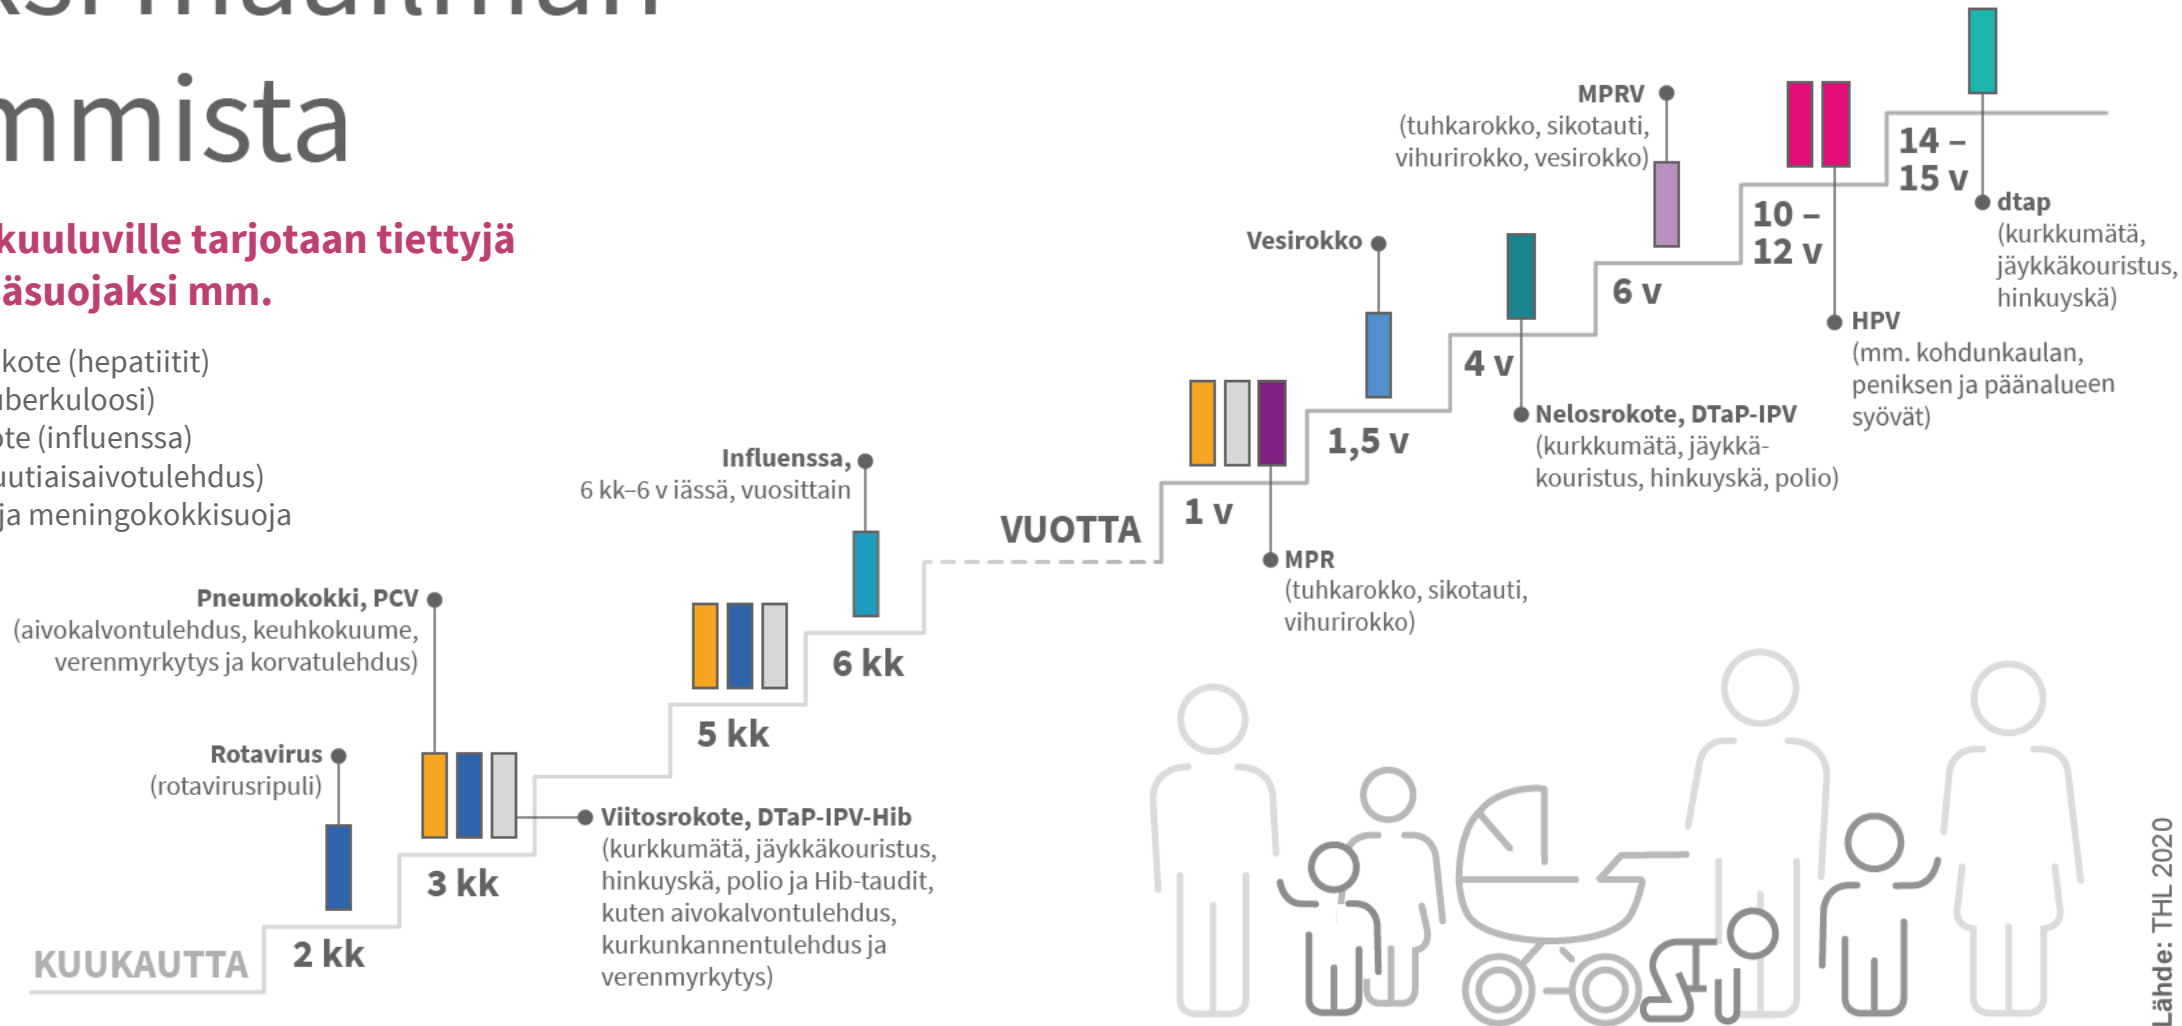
mmista

kuuluville tarjotaan tiettyjä äsuojaksi mm.

kote (hepatiitit)
berkuloosi)
te (influenssa)
utiaisaivotulehdus)
ja meningokokkisuoja

MPRV
(tuhkarokko, sikotauti, vihurirokko, vesirokko)

14 – 15 v

dtap
(kurkkumätä, jäykkäkouristus, hinkuyskä)

10 – 12 v

HPV
(mm. kohdunkaulan, peniksen ja päänalueen syövät)

Vesirokko

6 v

4 v

Nelosrokote, DTaP-IPV
(kurkkumätä, jäykkäkouristus, hinkuyskä, polio)

1,5 v

1 v

MPR
(tuhkarokko, sikotauti, vihurirokko)

VUOTTA

Influenssa,
6 kk–6 v iässä, vuosittain

6 kk

5 kk

Pneumokokki, PCV
(aivokalvontulehdus, keuhkokuume, verenmyrkytys ja korvatulehdus)

Rotavirus
(rotavirusripuli)

3 kk

Viitosrokote, DTaP-IPV-Hib
(kurkkumätä, jäykkäkouristus, hinkuyskä, polio ja Hib-taudit, kuten aivokalvontulehdus, kurkunkannentulehdus ja verenmyrkytys)

KUUKAUTTA

2 kk

Lähde: THL 2020